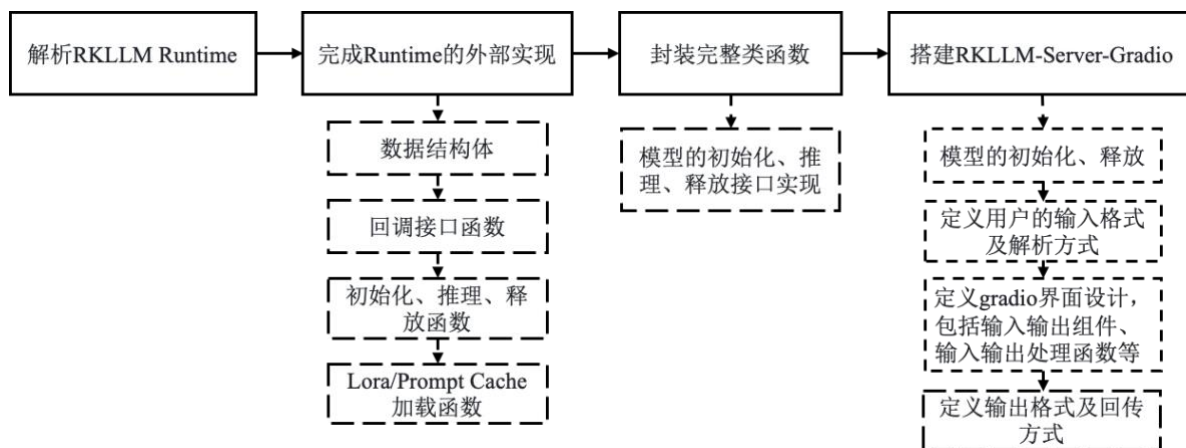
解析RKLLM Runtime

完成Runtime的外部实现

数据结构体

回调接口函数

初始化、推理、释放函数

Lora/Prompt Cache 加载函数

封装完整类函数

模型的初始化、推理、释放接口实现

搭建RKLLM-Server-Gradio

模型的初始化、释放

定义用户的输入格式及解析方式

定义gradio界面设计，包括输入输出组件、输入输出处理函数等

定义输出格式及回传方式